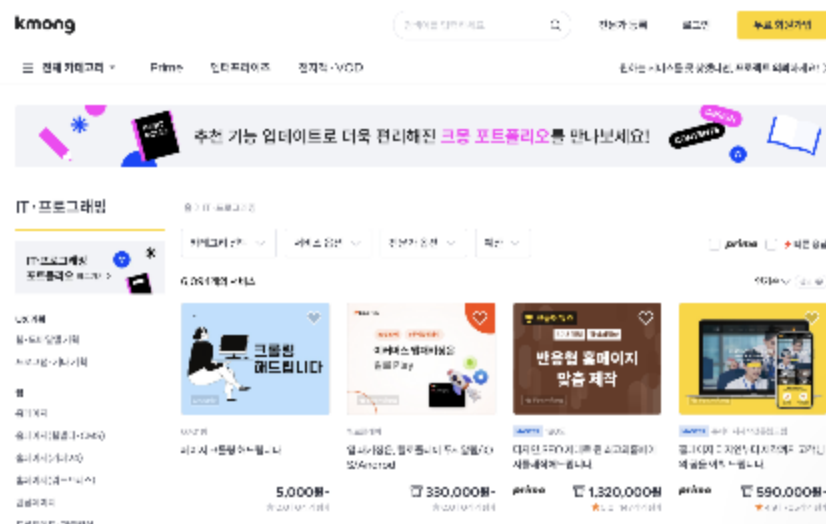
kmong

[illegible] 전문가 등록 로그인 무료 회원가입

전체 카테고리 Prime 엔터프라이즈 전자책·VOD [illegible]

추천 기능 업데이트로 더욱 편리해진 크몽 포트폴리오를 만나보세요!

IT·프로그래밍

IT·프로그래밍 포트폴리오 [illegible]

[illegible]

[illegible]

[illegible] Prime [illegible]

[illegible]

크롤링 해드립니다

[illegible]

반응형 홈페이지 맞춤 제작

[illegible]

5,000원~

330,000원~

Prime 1,320,000원

Prime 590,000원~